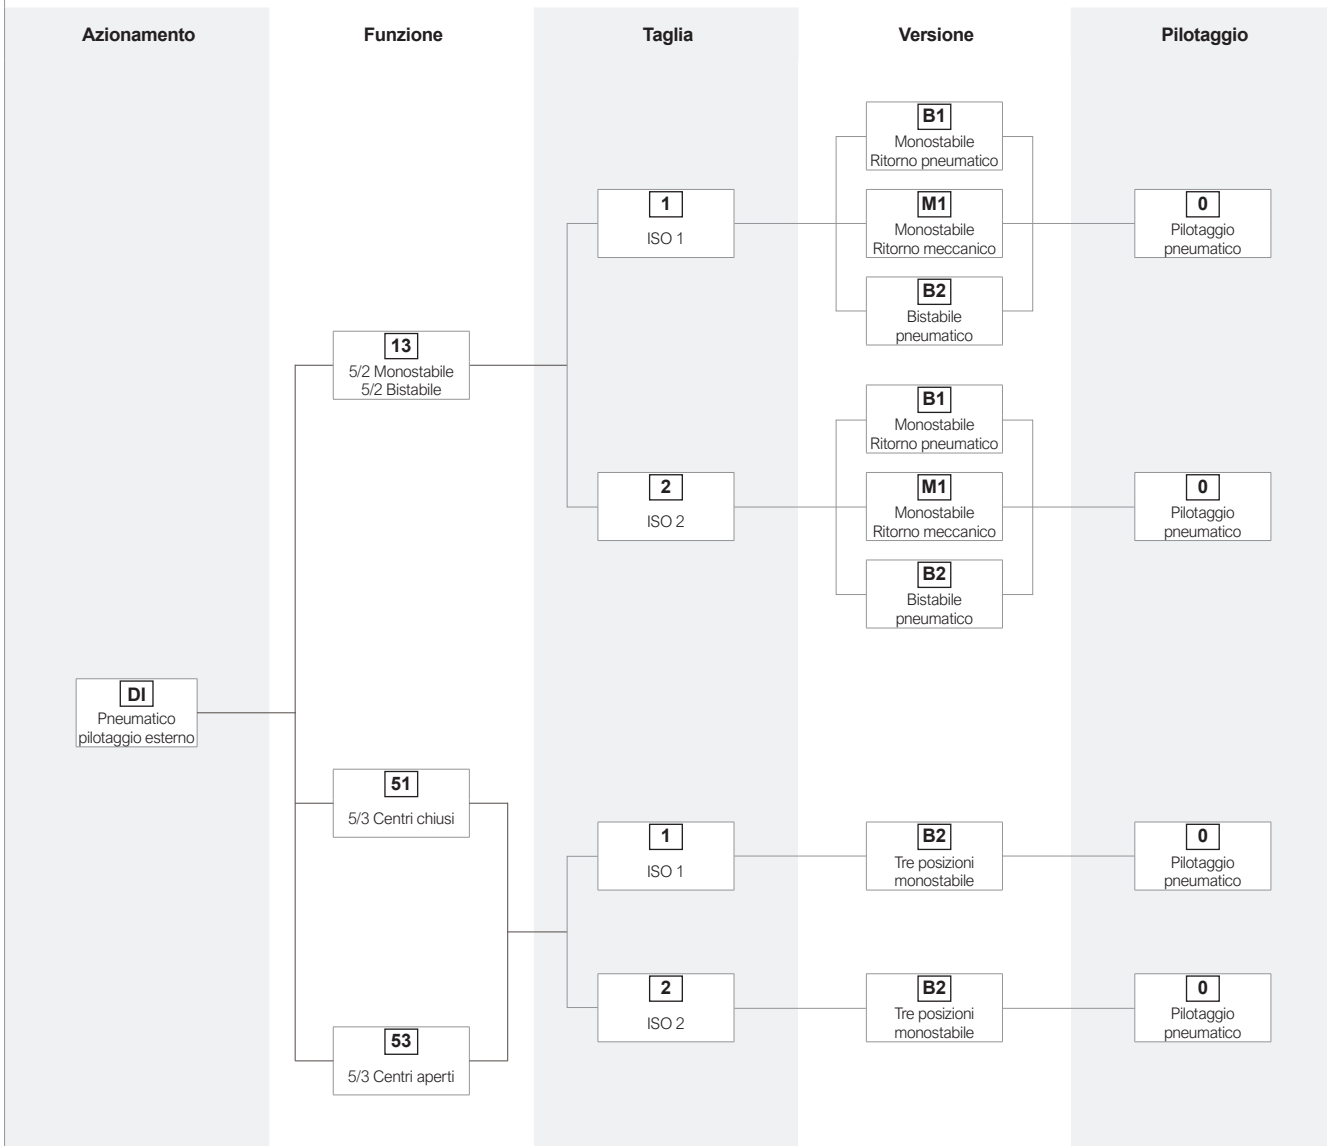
Azionamento

Funzione

Taglia

Versione

Pilotaggio

B1
Monostabile
Ritorno pneumatico

1
ISO 1

M1
Monostabile
Ritorno meccanico

0
Pilotaggio
pneumatico

B2
Bistabile
pneumatico

13
5/2 Monostabile
5/2 Bistabile

B1
Monostabile
Ritorno pneumatico

2
ISO 2

M1
Monostabile
Ritorno meccanico

0
Pilotaggio
pneumatico

B2
Bistabile
pneumatico

DI
Pneumatico
pilotaggio esterno

51
5/3 Centri chiusi

1
ISO 1

B2
Tre posizioni
monostabile

0
Pilotaggio
pneumatico

2
ISO 2

B2
Tre posizioni
monostabile

0
Pilotaggio
pneumatico

53
5/3 Centri aperti